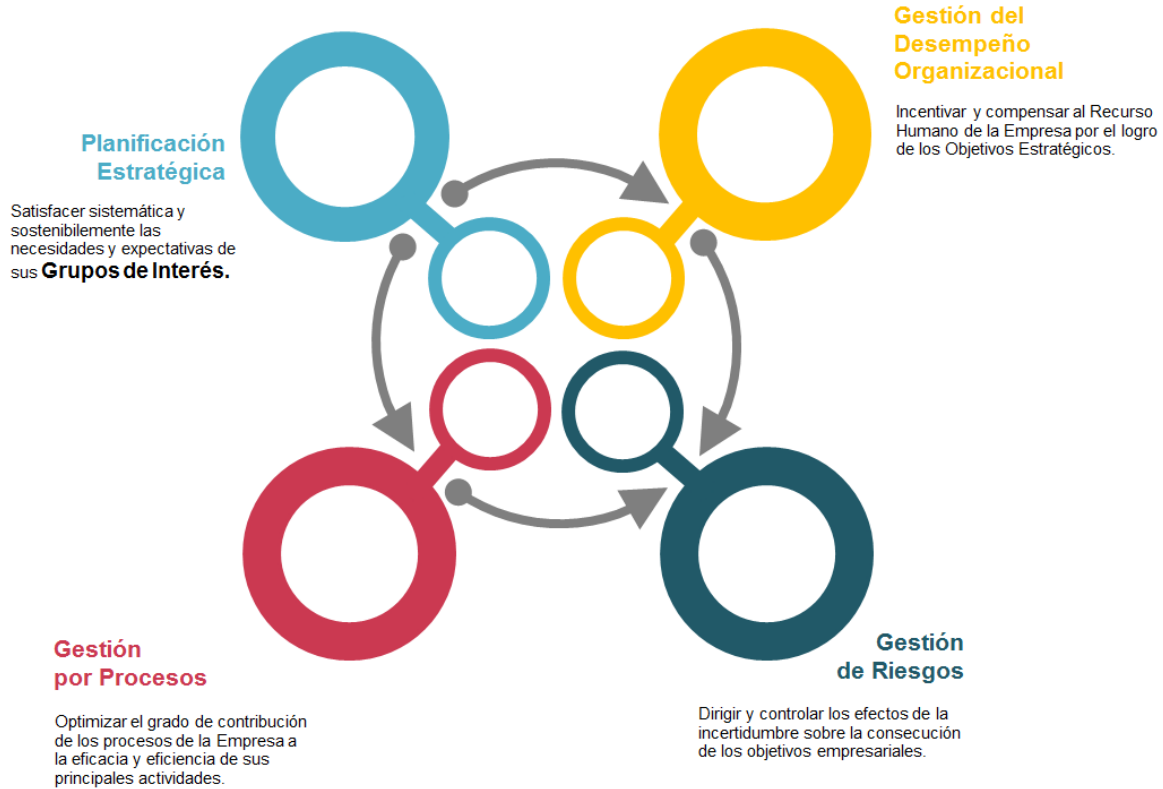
Gestión del Desempeño Organizacional

Incentivar y compensar al Recurso Humano de la Empresa por el logro de los Objetivos Estratégicos.

Planificación Estratégica

Satisfacer sistemática y sostenibilemente las necesidades y expectativas de sus Grupos de Interés.

Gestión por Procesos

Optimizar el grado de contribución de los procesos de la Empresa a la eficacia y eficiencia de sus principales actividades.

Gestión de Riesgos

Dirigir y controlar los efectos de la incertidumbre sobre la consecución de los objetivos empresariales.